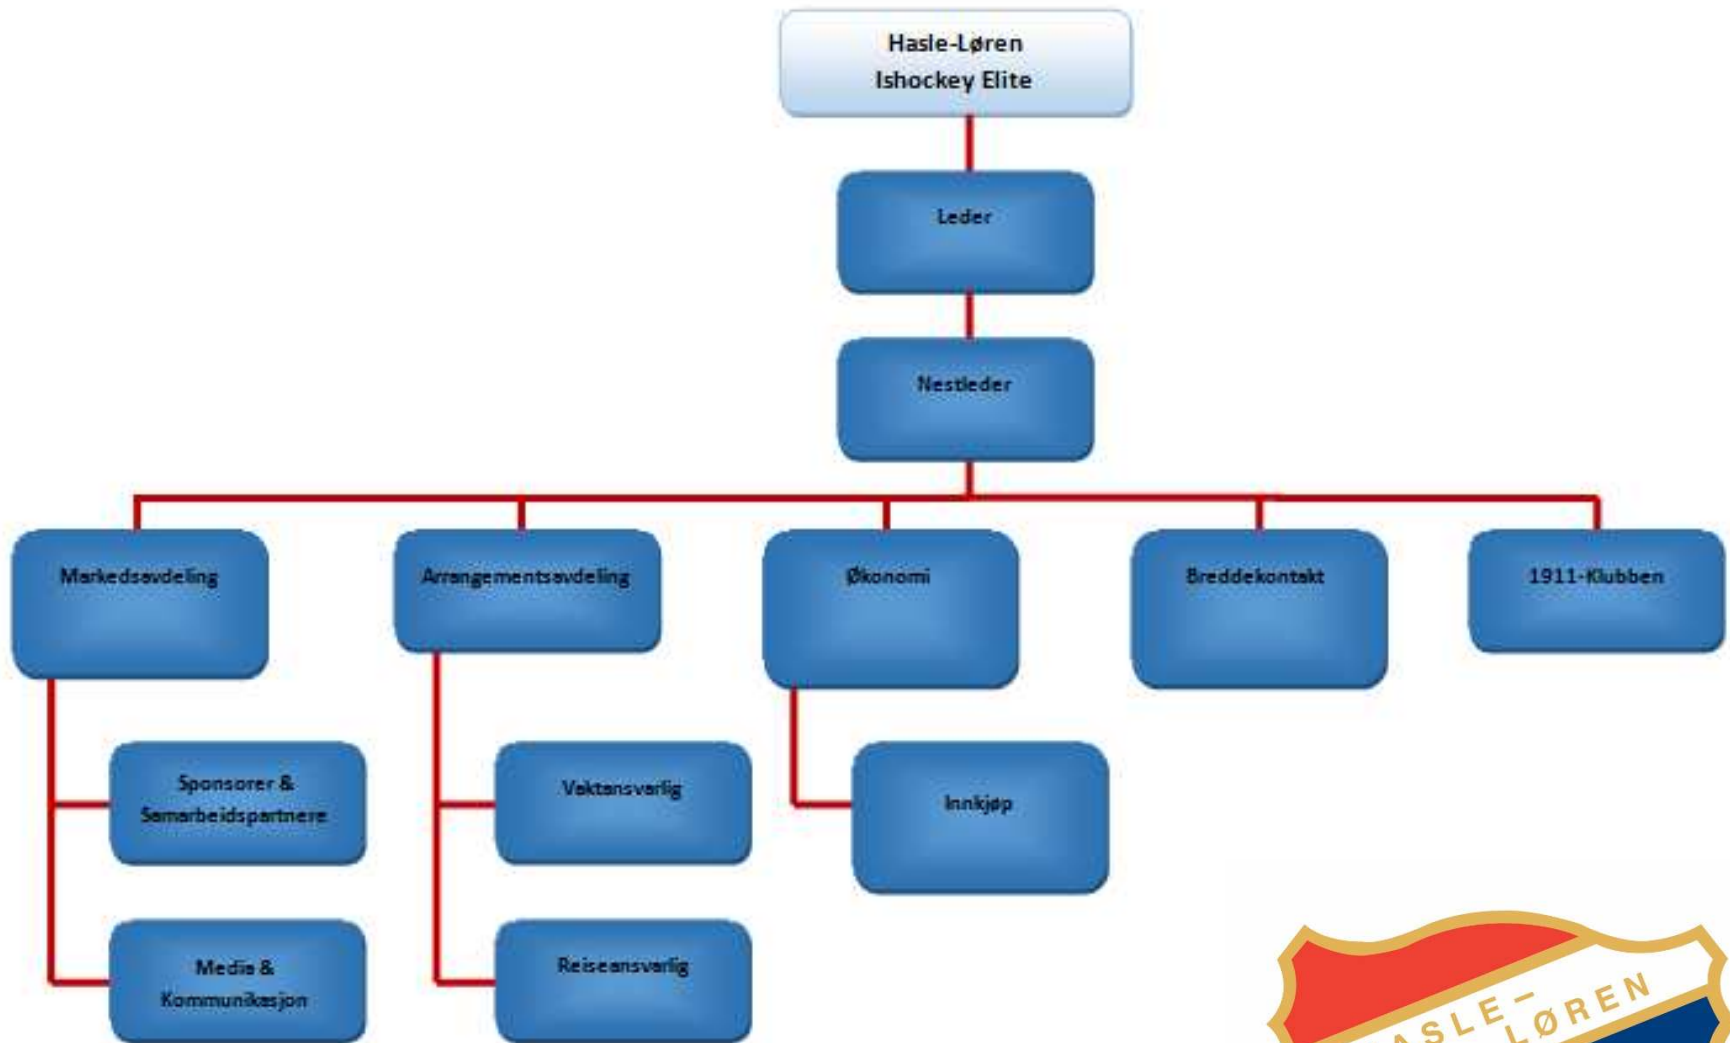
Hasle-Løren
Ishockey Elite

Leder

Nestleder

Markedsavdeling

Sponsorer & Samarbeidspartnere

Media & Kommunikasjon

Arrangementsavdeling

Vaktansvarlig

Reiseansvarlig

Økonomi

Innkjøp

Breddekontakt

1911-Klubben

ASLE– LØREN